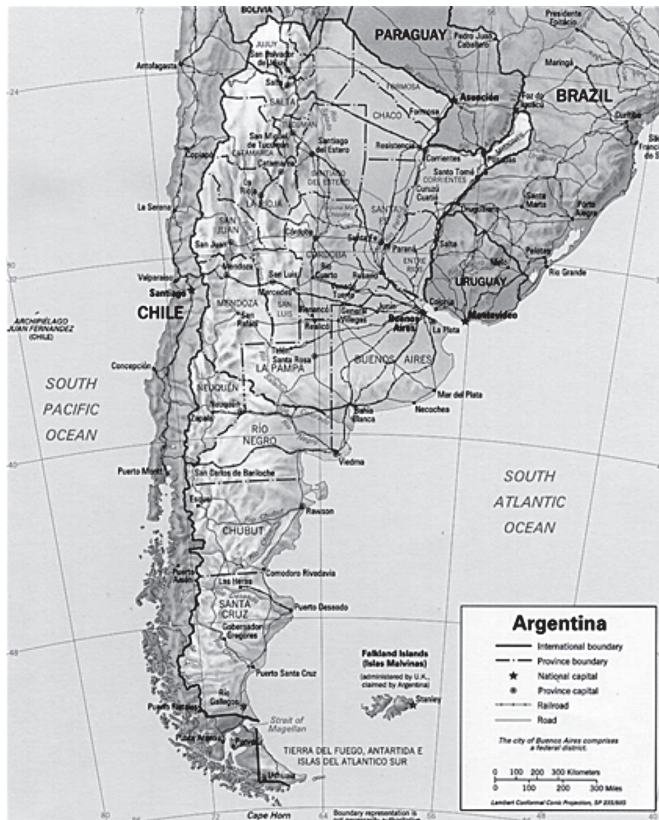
BOLIVIA
PARAGUAY
BRAZIL
Presidente Epitácio
Pedro Juan Caballero
Antofagasta
JUJUY
San Salvador de Jujuy
-24
SALTA
Salta
FORMOSA
Formosa
Asunción
Foz do Iguaçu
CHACO
San Miguel de Tucumán
TUCUMÁN
CATAMARCA
Santiago del Estero
Resistencia
Corrientes
Posadas
MISIONES
Catamarca
SANTIAGO DEL ESTERO
Santo Tomé
CORRIENTES
Copiapó
Curuzú Cuatiá
LA RIOJA
La Rioja
SANTA FE
Uruguaiana
Santa Maria
Porto Alegre
La Serena
SAN JUAN
Córdoba
Santa Fe
San Juan
CÓRDOBA
Paraná
ENTRE RÍOS
Pelotas
Rio Grande
Valparaíso
Mendoza
San Luis
Río Cuarto
Rosario
Melo
Santiago
MENDOZA
SAN LUIS
URUGUAY
Mercedes
ARCHIPIÉLAGO JUAN FERNÁNDEZ (CHILE)
CHILE
San Rafael
Junín
Colonia
Buenos Aires
Montevideo
Realicó
General Villegas
La Plata
Concepción
Santa Rosa
LA PAMPA
BUENOS AIRES
SOUTH PACIFIC OCEAN
NEUQUÉN
Neuquén
Mar del Plata
Zapala
Bahía Blanca
Necochea
RÍO NEGRO
-40
Puerto Montt
San Carlos de Bariloche
Viedma
SOUTH ATLANTIC OCEAN
Esquel
CHUBUT
Rawson
Puerto Aisén
Comodoro Rivadavia
Las Heras
SANTA CRUZ
Puerto Deseado
Gobernador Gregores
-48
Puerto Santa Cruz
Falkland Islands (Islas Malvinas)
(administered by U.K., claimed by Argentina)
Stanley
Puerto Natales
Río Gallegos
Strait of Magellan
Punta Arenas
Porvenir
TIERRA DEL FUEGO, ANTÁRTIDA E ISLAS DEL ATLÁNTICO SUR
Ushuaia
72
64
56
Cape Horn
Boundary representation is not necessarily authoritative.

Argentina
International boundary
Province boundary
National capital
Province capital
Railroad
Road
The city of Buenos Aires comprises a federal district.
0 100 200 300 Kilometers
0 100 200 300 Miles
Lambert Conformal Conic Projection, SP 335/50S